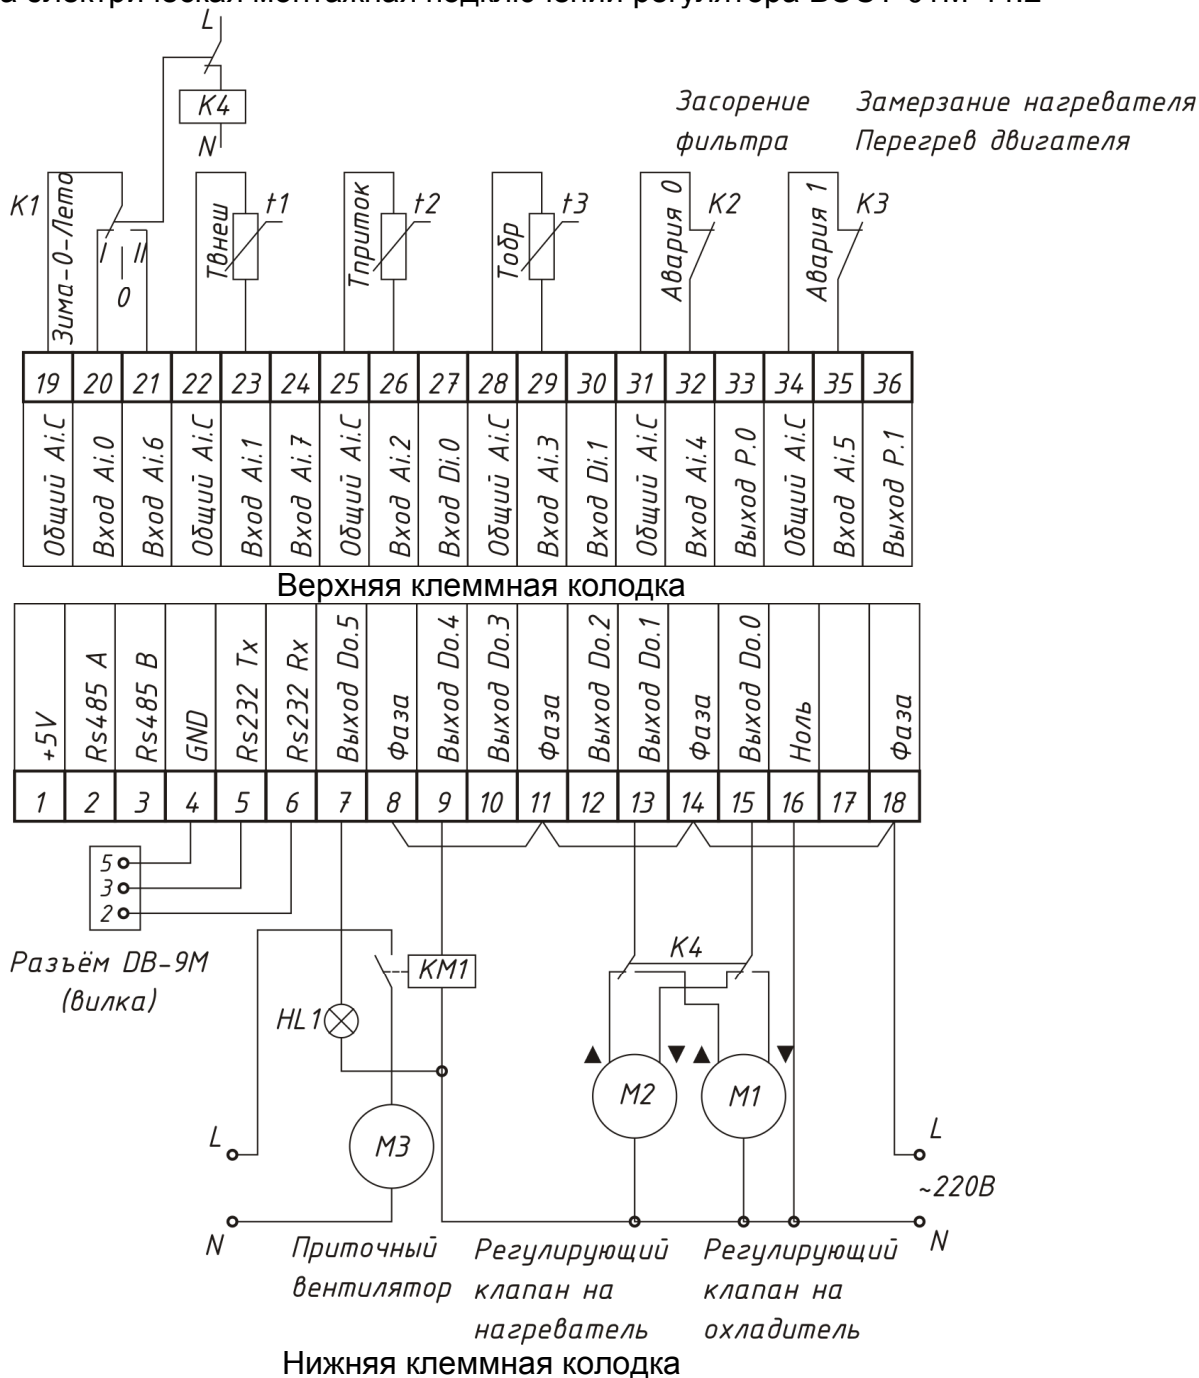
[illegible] электрическая монтажная подключения регулятора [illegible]

L

K4

N

Засорение фильтра

Замерзание нагревателя
Перегрев двигателя

K1

Зима-0-Лето

I II
0

Твнеш

t1

Тприток

t2

Тобр

t3

Авария 0

K2

Авария 1

K3

| 19 | 20 | 21 | 22 | 23 | 24 | 25 | 26 | 27 | 28 | 29 | 30 | 31 | 32 | 33 | 34 | 35 | 36 |
|---|---|---|---|---|---|---|---|---|---|---|---|---|---|---|---|---|---|
| Общий Ai.C | Вход Ai.0 | Вход Ai.6 | Общий Ai.C | Вход Ai.1 | Вход Ai.7 | Общий Ai.C | Вход Ai.2 | Вход Di.0 | Общий Ai.C | Вход Ai.3 | Вход Di.1 | Общий Ai.C | Вход Ai.4 | Выход P.0 | Общий Ai.C | Вход Ai.5 | Выход P.1 |

Верхняя клеммная колодка

| +5V | Rs485 A | Rs485 B | GND | Rs232 Tx | Rs232 Rx | Выход Do.5 | Фаза | Выход Do.4 | Выход Do.3 | Фаза | Выход Do.2 | Выход Do.1 | Фаза | Выход Do.0 | Ноль | | Фаза |
|---|---|---|---|---|---|---|---|---|---|---|---|---|---|---|---|---|---|
| 1 | 2 | 3 | 4 | 5 | 6 | 7 | 8 | 9 | 10 | 11 | 12 | 13 | 14 | 15 | 16 | 17 | 18 |

5
3
2

Разъём DB-9M
(вилка)

KM1

HL1

K4

M2

M1

L

M3

L

~220В

N

Приточный вентилятор

Регулирующий клапан на нагреватель

Регулирующий клапан на охладитель

N

Нижняя клеммная колодка